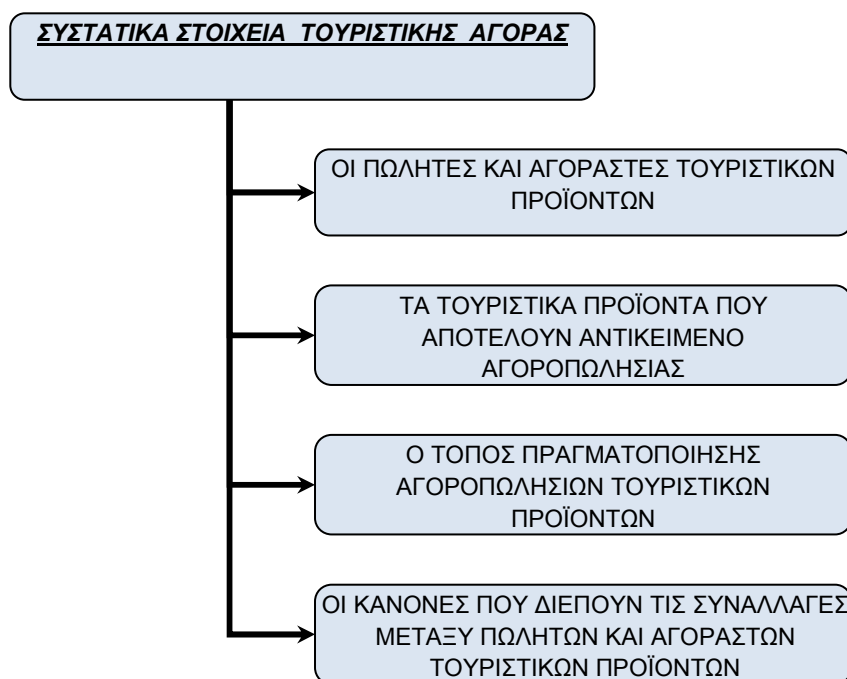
ΣΥΣΤΑΤΙΚΑ ΣΤΟΙΧΕΙΑ ΤΟΥΡΙΣΤΙΚΗΣ ΑΓΟΡΑΣ

ΟΙ ΠΩΛΗΤΕΣ ΚΑΙ ΑΓΟΡΑΣΤΕΣ ΤΟΥΡΙΣΤΙΚΩΝ ΠΡΟΪΟΝΤΩΝ

ΤΑ ΤΟΥΡΙΣΤΙΚΑ ΠΡΟΪΟΝΤΑ ΠΟΥ ΑΠΟΤΕΛΟΥΝ ΑΝΤΙΚΕΙΜΕΝΟ ΑΓΟΡΟΠΩΛΗΣΙΑΣ

Ο ΤΟΠΟΣ ΠΡΑΓΜΑΤΟΠΟΙΗΣΗΣ ΑΓΟΡΟΠΩΛΗΣΙΩΝ ΤΟΥΡΙΣΤΙΚΩΝ ΠΡΟΪΟΝΤΩΝ

ΟΙ ΚΑΝΟΝΕΣ ΠΟΥ ΔΙΕΠΟΥΝ ΤΙΣ ΣΥΝΑΛΛΑΓΕΣ ΜΕΤΑΞΥ ΠΩΛΗΤΩΝ ΚΑΙ ΑΓΟΡΑΣΤΩΝ ΤΟΥΡΙΣΤΙΚΩΝ ΠΡΟΪΟΝΤΩΝ